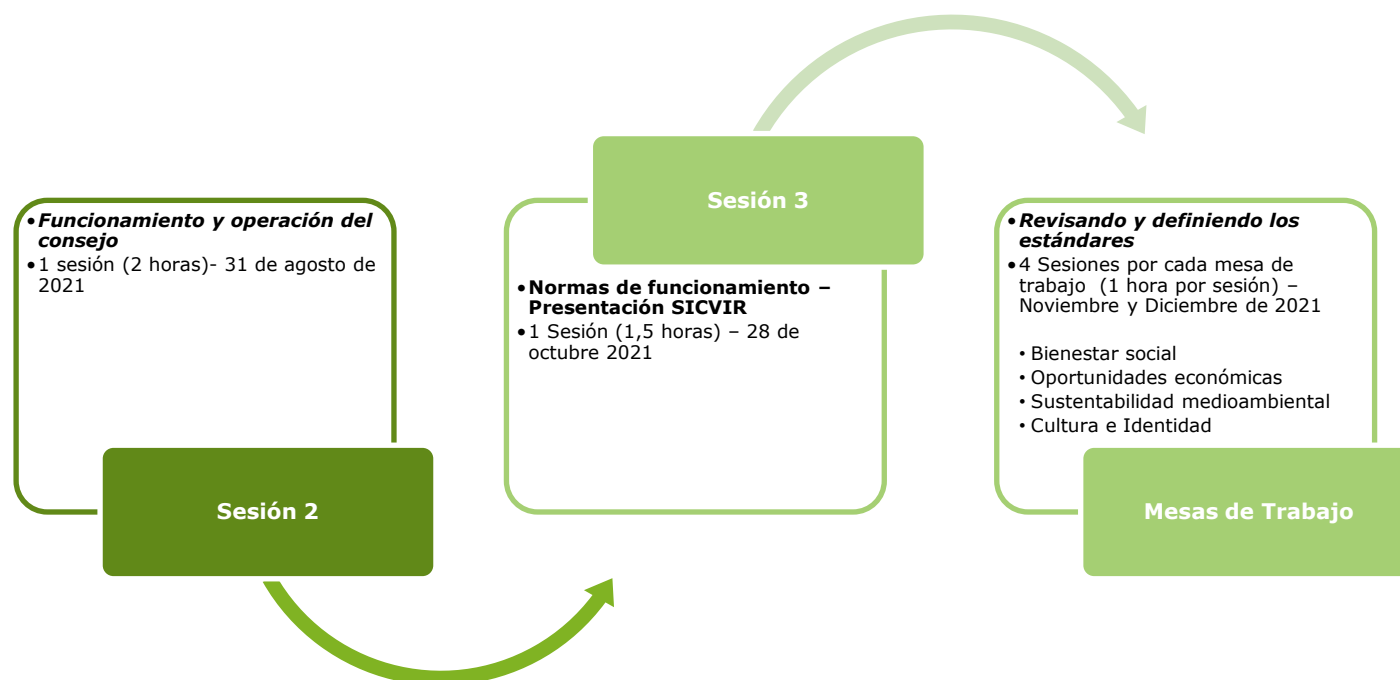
•Funcionamiento y operación del consejo
•1 sesión (2 horas)- 31 de agosto de 2021

Sesión 2

Sesión 3

•Normas de funcionamiento – Presentación SICVIR
•1 Sesión (1,5 horas) – 28 de octubre 2021

•Revisando y definiendo los estándares
•4 Sesiones por cada mesa de trabajo (1 hora por sesión) – Noviembre y Diciembre de 2021

• Bienestar social
• Oportunidades económicas
• Sustentabilidad medioambiental
• Cultura e Identidad

Mesas de Trabajo